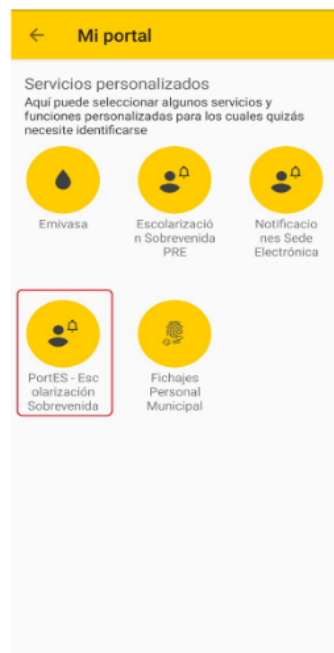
←   Mi portal

Servicios personalizados
Aquí puede seleccionar algunos servicios y funciones personalizadas para los cuales quizás necesite identificarse

Emivasa

Escolarización Sobrevenida PRE

Notificaciones Sede Electrónica

PortES - Escolarización Sobrevenida

Fichajes Personal Municipal